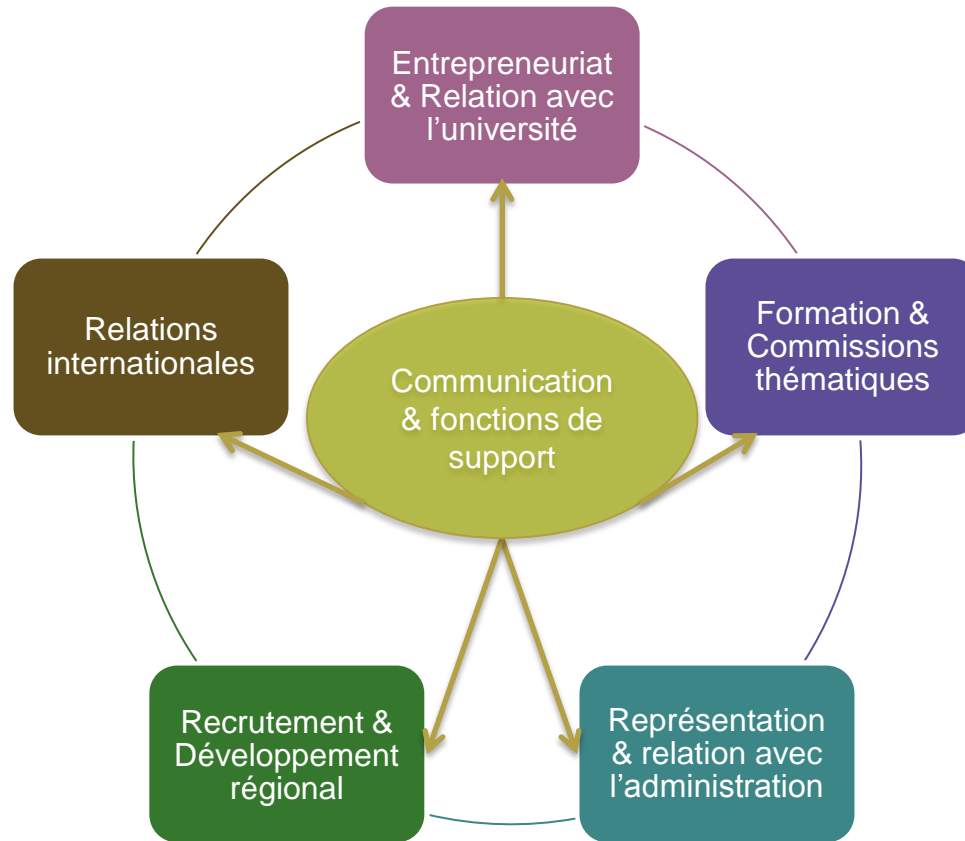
Entrepreneuriat & Relation avec l'université

Relations internationales

Communication & fonctions de support

Formation & Commissions thématiques

Recrutement & Développement régional

Représentation & relation avec l'administration